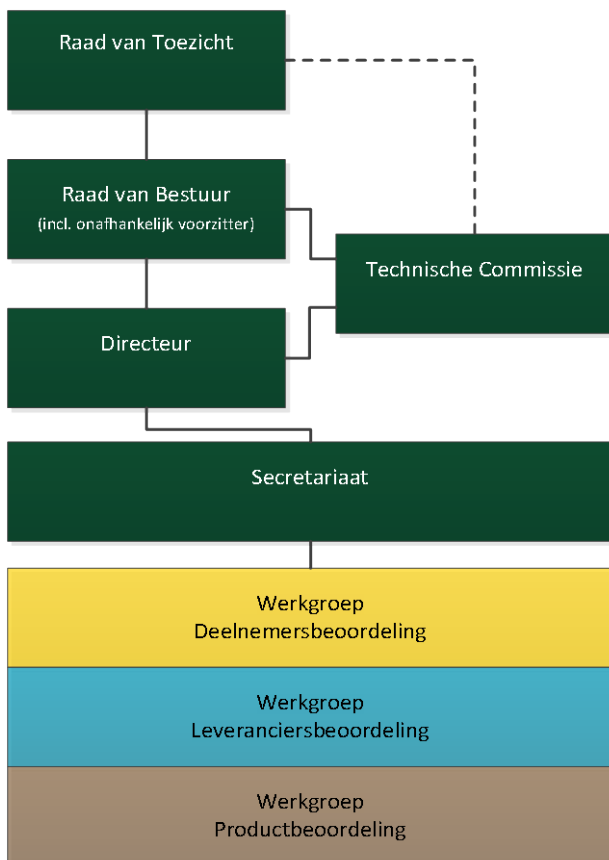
Raad van Toezicht

Raad van Bestuur
(incl. onafhankelijk voorzitter)

Technische Commissie

Directeur

Secretariaat

Werkgroep
Deelnemersbeoordeling

Werkgroep
Leveranciersbeoordeling

Werkgroep
Productbeoordeling